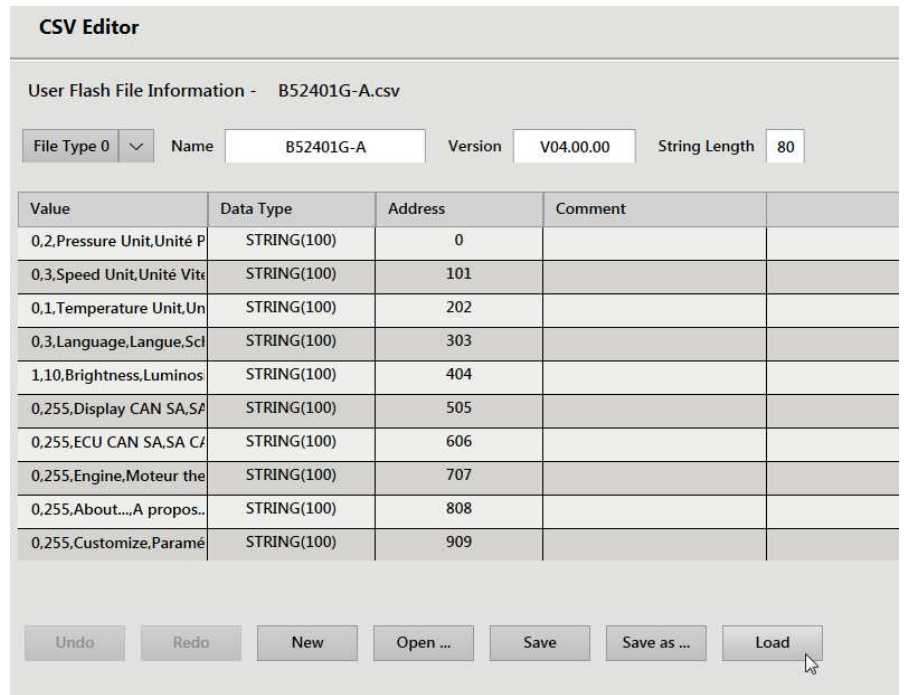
CSV Editor

User Flash File Information - B52401G-A.csv

File Type 0 Name B52401G-A Version V04.00.00 String Length 80

| Value | Data Type | Address | Comment | |
|---|---|---|---|---|
| 0,2,Pressure Unit,Unité P | STRING(100) | 0 | | |
| 0,3,Speed Unit,Unité Vite | STRING(100) | 101 | | |
| 0,1,Temperature Unit,Un | STRING(100) | 202 | | |
| 0,3,Language,Langue,Scl | STRING(100) | 303 | | |
| 1,10,Brightness,Luminos | STRING(100) | 404 | | |
| 0,255,Display CAN SA,SA | STRING(100) | 505 | | |
| 0,255,ECU CAN SA,SA C/ | STRING(100) | 606 | | |
| 0,255,Engine,Moteur the | STRING(100) | 707 | | |
| 0,255,About...,A propos.. | STRING(100) | 808 | | |
| 0,255,Customize,Paramé | STRING(100) | 909 | | |

Undo Redo New Open ... Save Save as ... Load